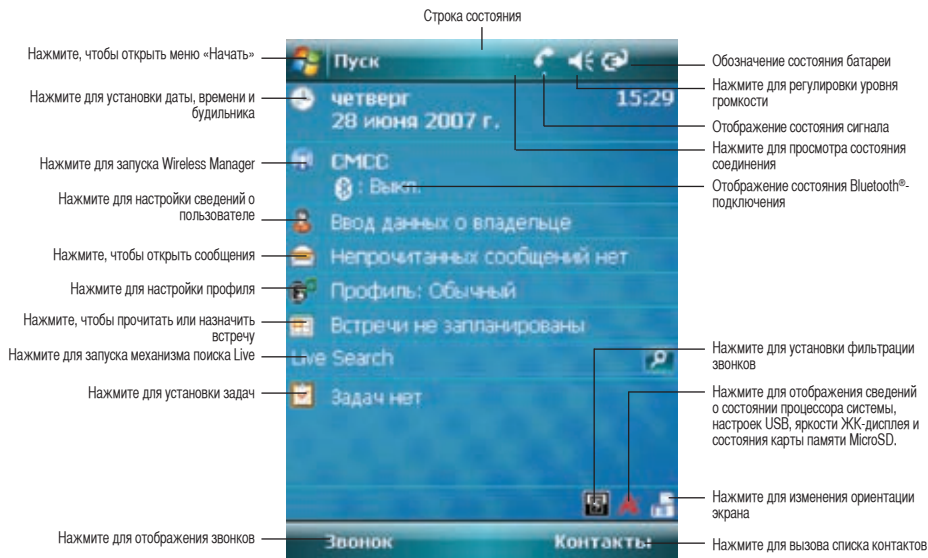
Строка состояния

Нажмите, чтобы открыть меню «Начать»

Нажмите для установки даты, времени и будильника

Нажмите для запуска Wireless Manager

Нажмите для настройки сведений о пользователе

Нажмите, чтобы открыть сообщения

Нажмите для настройки профиля

Нажмите, чтобы прочитать или назначить встречу

Нажмите для запуска механизма поиска Live

Нажмите для установки задач

Нажмите для отображения звонков

Пуск

четверг
28 июня 2007 г.

15:29

CMCC
: Выкл.

Ввод данных о владельце

Непрочитанных сообщений нет

Профиль: Обычный

Встречи не запланированы

Live Search

Задач нет

Звонок

Контакты:

Обозначение состояния батареи

Нажмите для регулировки уровня громкости

Отображение состояния сигнала

Нажмите для просмотра состояния соединения

Отображение состояния Bluetooth®-подключения

Нажмите для установки фильтрации звонков

Нажмите для отображения сведений о состоянии процессора системы, настроек USB, яркости ЖК-дисплея и состояния карты памяти MicroSD.

Нажмите для изменения ориентации экрана

Нажмите для вызова списка контактов